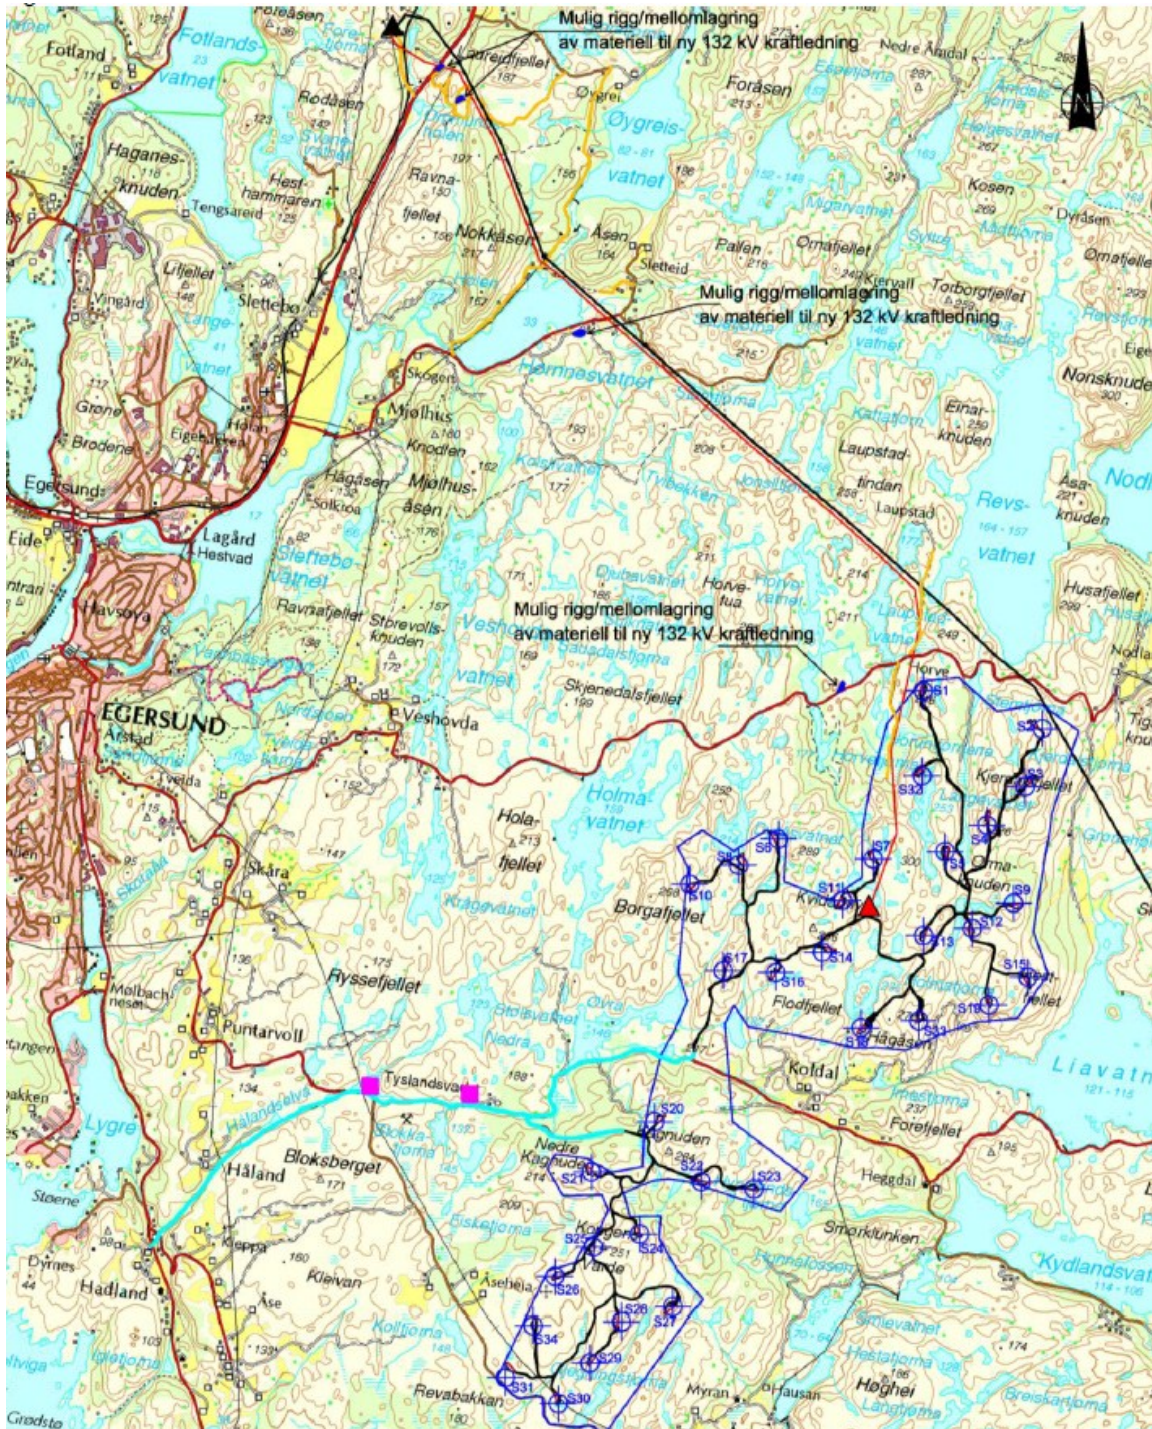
Mulig rigg/mellomlagring av materiell til ny 132 kV kraftledning

Mulig rigg/mellomlagring av materiell til ny 132 kV kraftledning

Mulig rigg/mellomlagring av materiell til ny 132 kV kraftledning

Fotland
Fotlands-vatnet
Rodåsen
Haganes-knuden
Hest-hammaren
Tengsareid
Ravna-fjellet
Nokkåsen
Øygrei
Øygreis-vatnet
Foråsen
Nedre Åmdal
Kosen
Dyråsen
Omatjellet
Palfen
Omafjellet
Åsen
Sletteid
Torborgfjellet
Ulfjellet
Vingård
Slettebo
Lange-vatnet
Hornnesvatnet
Skogen
Grøne
Brodene
Eigeb
Mjølhus
Knodfen
Mjølhus-åsen
Hågåsen
Egersund
Eide
Lagård
Hestvad
Slettebo-vatnet
Havsøya
Ravnafjellet
Størevolls-knuden
Vesho-vatnet
Horve-fua
Einar-knuden
Laupstad-tindan
Laupstad
Revs-vatnet
Nonsknuden
Åsa-knuden
Husafjellet
Skjenedalsfjellet
EGERSUND
Årstad
Veshovda
Horve
Holma-vatnet
Hola-fjellet
Kjerr-fjellet
Orma-knuden
Borgafjellet
Kvia
Flodfjellet
Hågåsen
Skåra
Ryssefjellet
Mølbach-neset
Puntarvoll
Tyslandsvatnet
Koldal
Forefjellet
Liavatnet
Lygre
Håland
Bloksberget
Nedre Kaghuden
Knuden
Heggdal
Smørklunken
Kydlandsvatnet
Støene
Dyrnes
Hadland
Keppa
Klevan
Åse
Kongen
Varde
Åseheia
Revabakkan
Myran
Hausan
Høghei
S1 S2 S3 S4 S5 S6 S7 S8 S9 S10 S11 S12 S13 S14 S15 S16 S17 S18 S19 S20 S21 S22 S23 S24 S25 S26 S27 S28 S29 S30 S31 S32 S33 S34